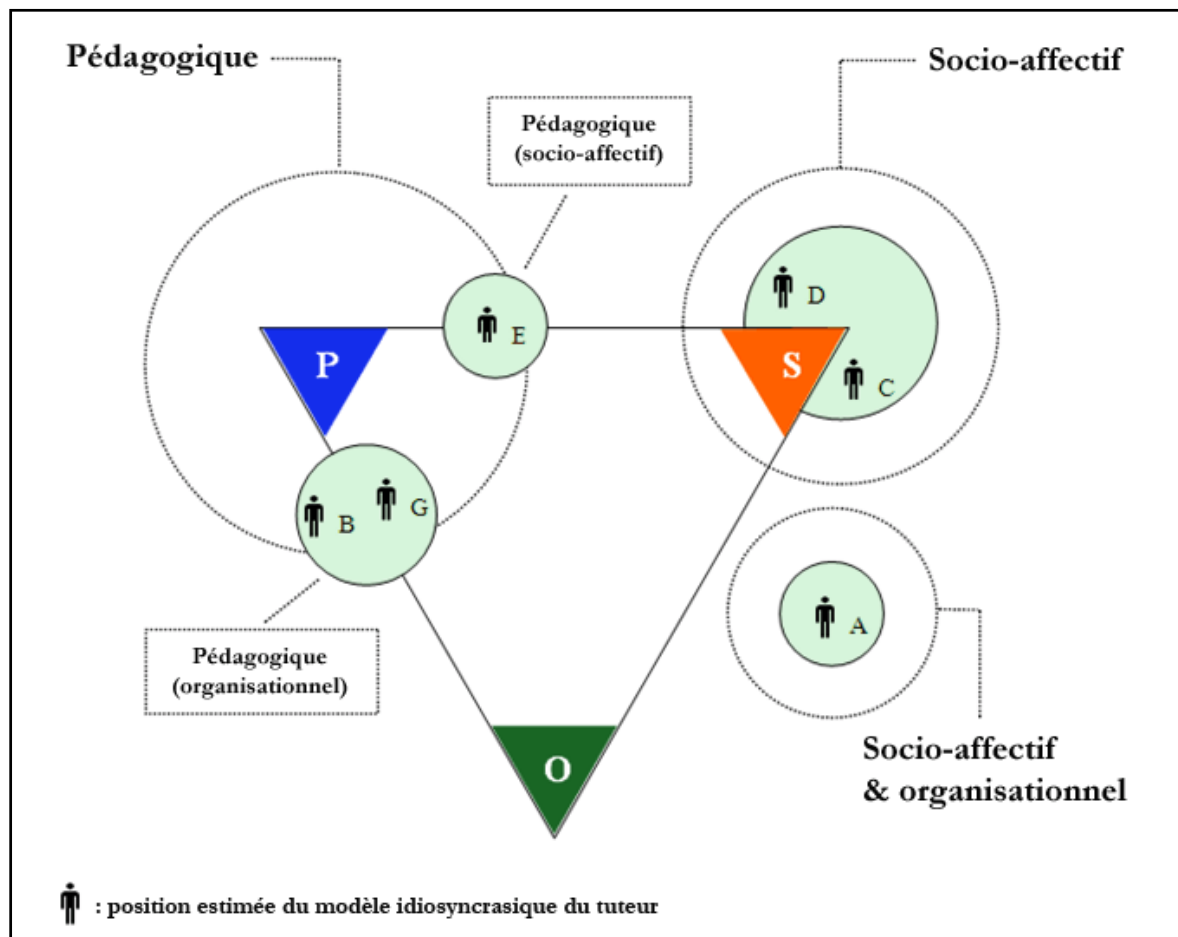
Pédagogique

Pédagogique (socio-affectif)

Socio-affectif

E

P

D

S

C

B

G

A

Pédagogique (organisationnel)

O

Socio-affectif & organisationnel

: position estimée du modèle idiosyncrasique du tuteur